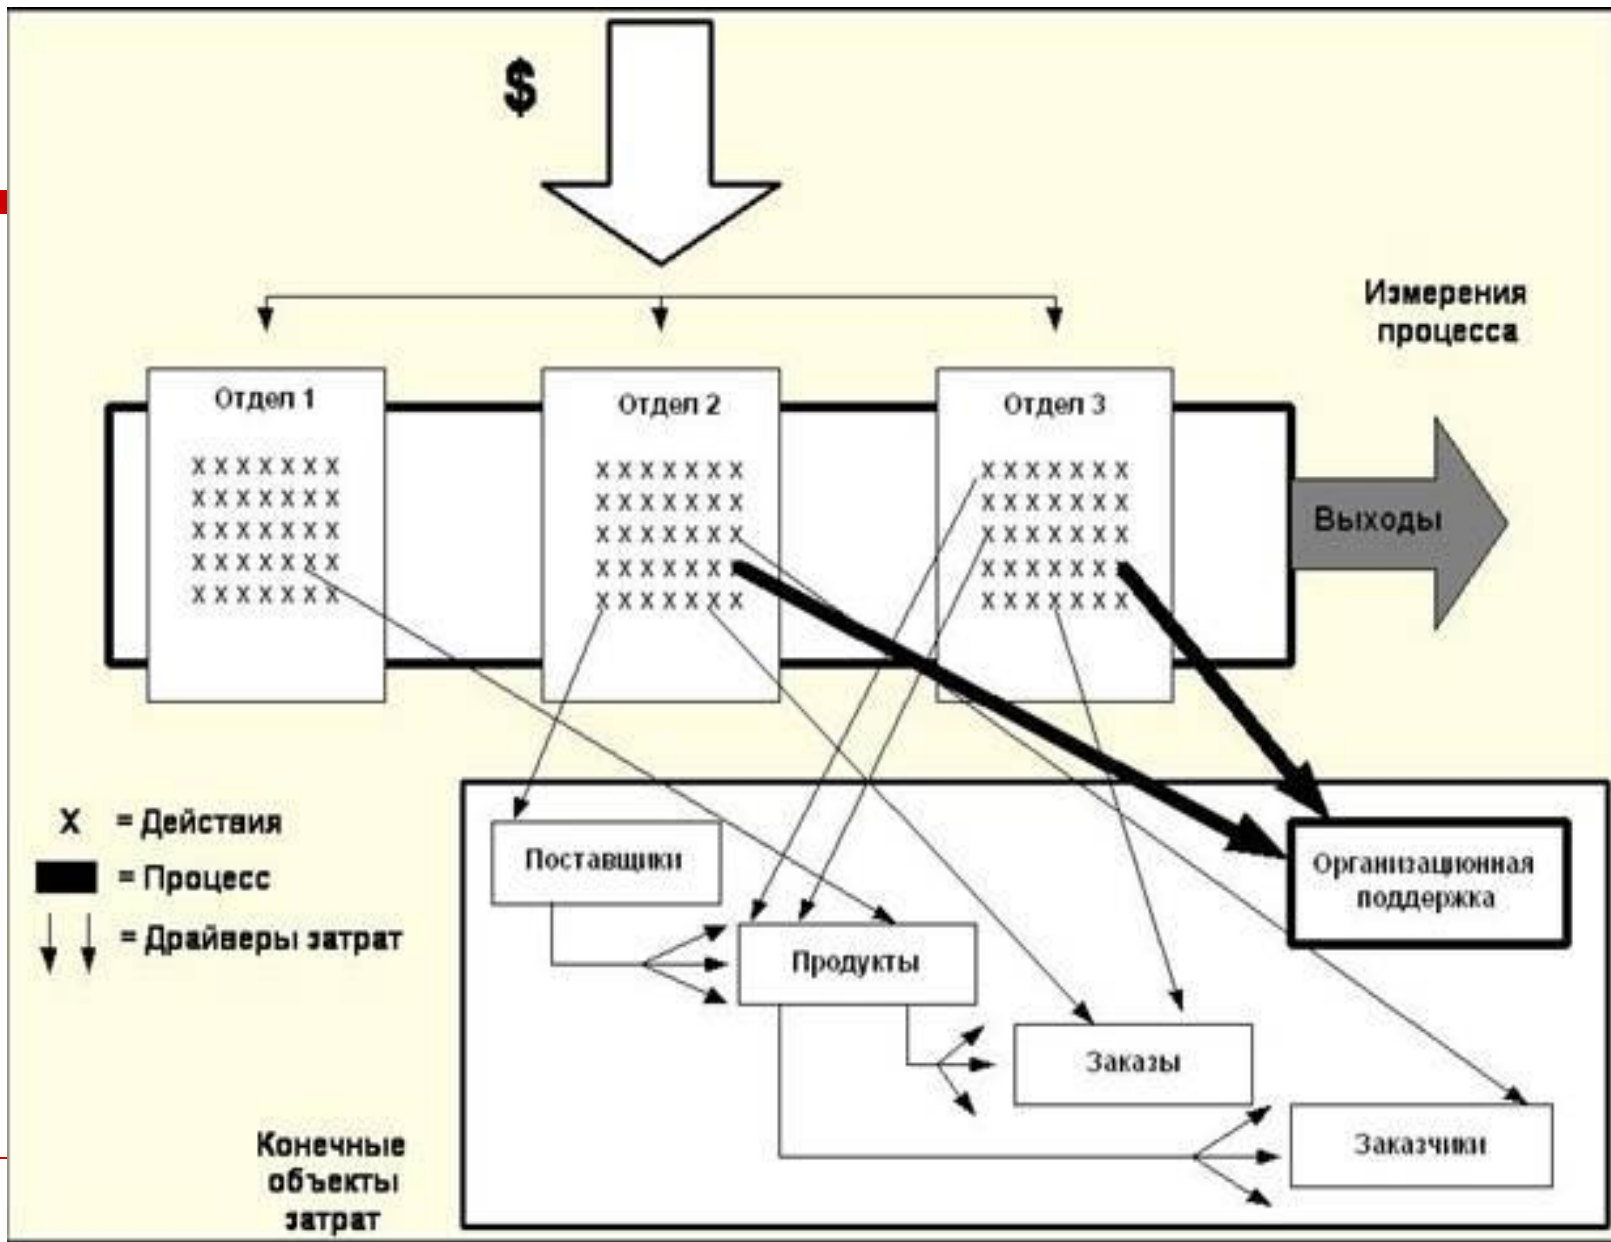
$

Измерения процесса

Отдел 1

XXXXXXX
XXXXXXX
XXXXXXX
XXXXXXX
XXXXXXX

Отдел 2

XXXXXXX
XXXXXXX
XXXXXXX
XXXXXXX
XXXXXXX

Отдел 3

XXXXXXX
XXXXXXX
XXXXXXX
XXXXXXX
XXXXXXX

Выходы

X = Действия
= Процесс
= Драйверы затрат

Поставщики

Организационная поддержка

Продукты

Заказы

Заказчики

Конечные объекты затрат